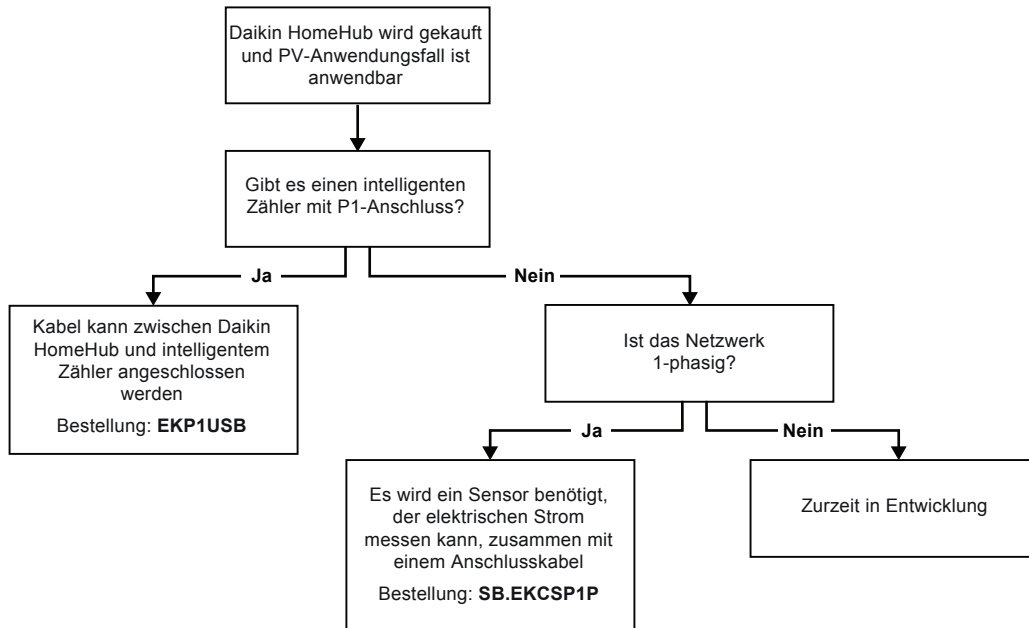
Daikin HomeHub wird gekauft und PV-Anwendungsfall ist anwendbar

Gibt es einen intelligenten Zähler mit P1-Anschluss?

Ja

Nein

Kabel kann zwischen Daikin HomeHub und intelligentem Zähler angeschlossen werden

Bestellung: **EKP1USB**

Ist das Netzwerk 1-phasig?

Ja

Nein

Es wird ein Sensor benötigt, der elektrischen Strom messen kann, zusammen mit einem Anschlusskabel

Bestellung: **SB.EKCSP1P**

Zurzeit in Entwicklung